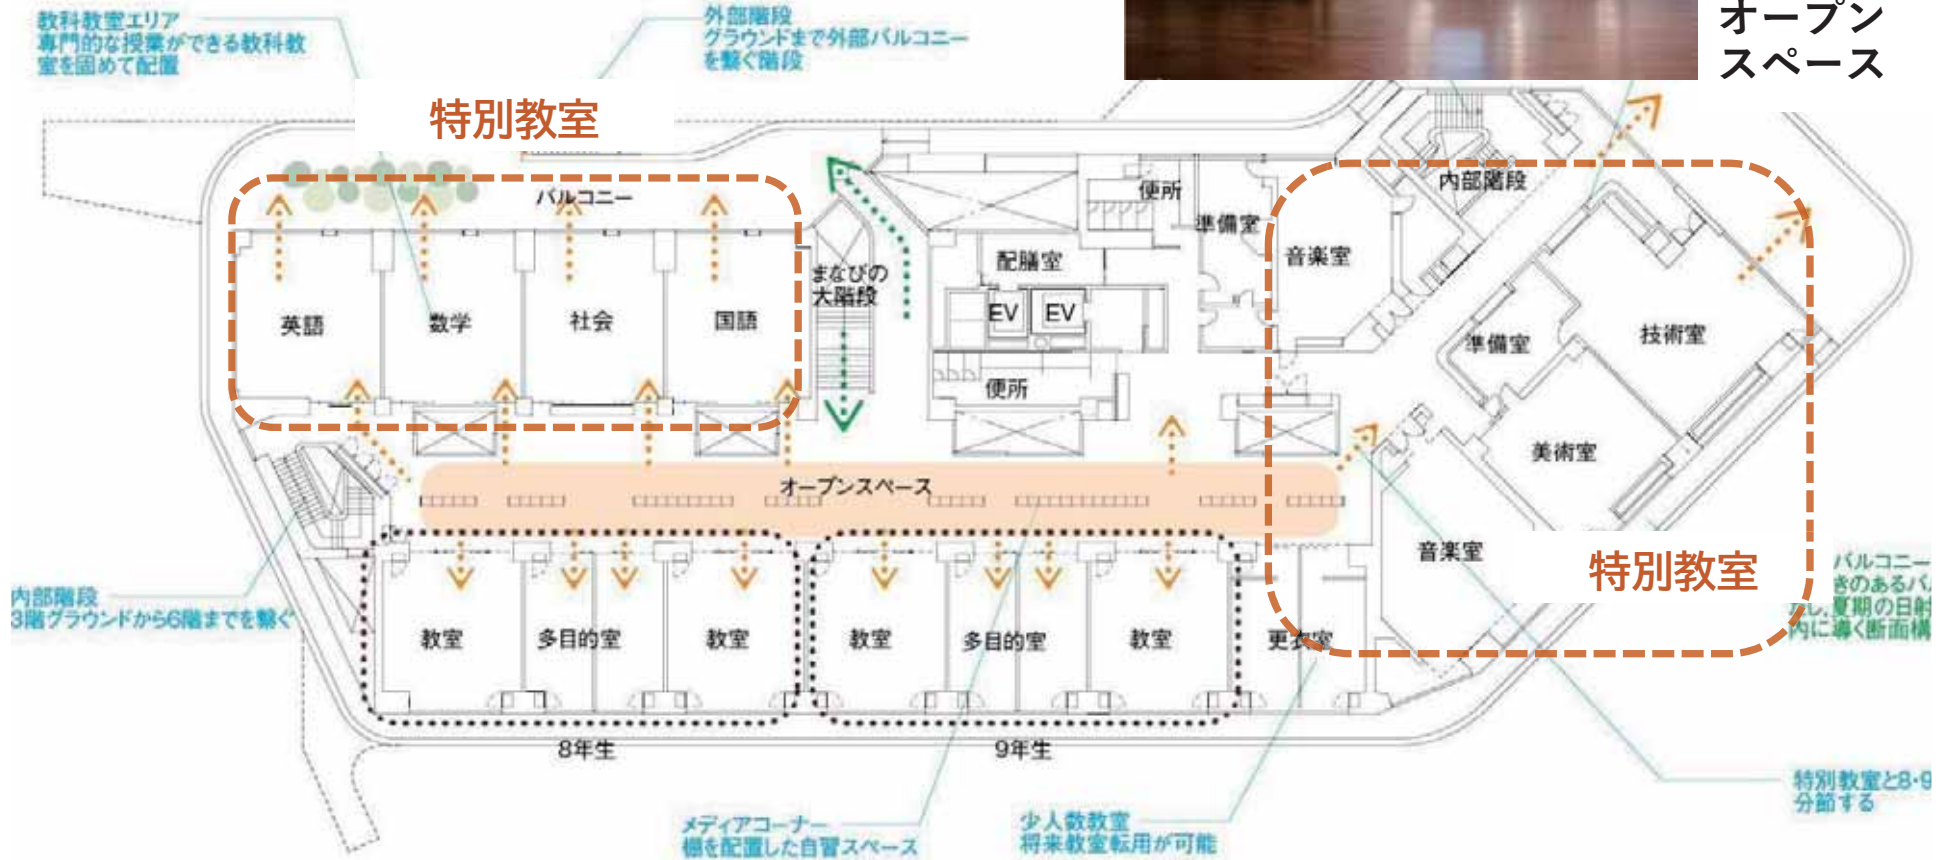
教科教室エリア
専門的な授業ができる教科教室を固めて配置

外部階段
グラウンドまで外部バルコニーを繋ぐ階段

オープン
スペース

特別教室

バルコニー

英語
数学
社会
国語

まなびの
大階段

便所
準備室
配膳室
EV
EV
便所
内部階段
音楽室
準備室
技術室
美術室

オープンスペース

内部階段
3階グラウンドから6階までを繋ぐ

教室
多目的室
教室
教室
多目的室
教室
更衣室
音楽室

特別教室

バルコニー
きのあるバ
ルし夏期の日射
内に導く断面構

8年生
9年生

メディアコーナー
棚を配置した自習スペース

少人数教室
将来教室転用が可能

特別教室と8・9
分節する